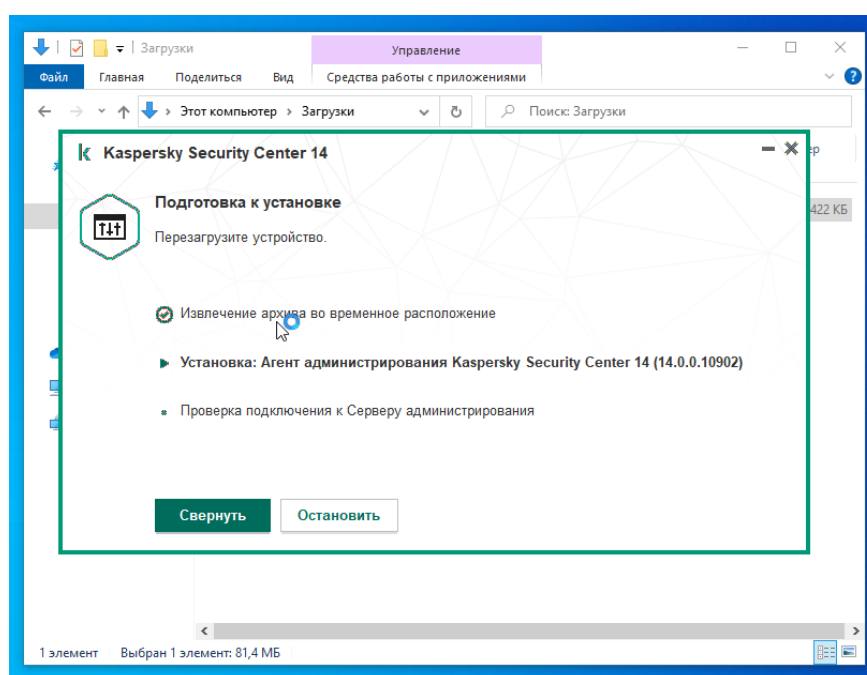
Загрузки

Управление

Файл Главная Поделиться Вид Средства работы с приложениями

Этот компьютер › Загрузки

Поиск: Загрузки

Kaspersky Security Center 14

Подготовка к установке

Перезагрузите устройство.

Извлечение архива во временное расположение

Установка: Агент администрирования Kaspersky Security Center 14 (14.0.0.10902)

Проверка подключения к Серверу администрирования

Свернуть Остановить

422 КБ

1 элемент Выбран 1 элемент: 81,4 МБ